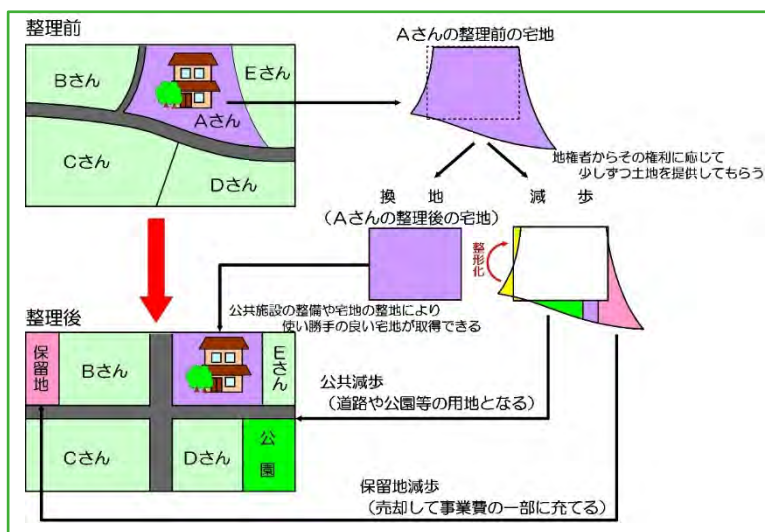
整理前

Bさん

Eさん

Aさん

Cさん

Dさん

Aさんの整理前の宅地

地権者からその権利に応じて
少しずつ土地を提供してもらう

換　地
（Aさんの整理後の宅地）

減　歩

整形化

公共施設の整備や宅地の整地により
使い勝手の良い宅地が取得できる

整理後

保留地

Bさん

Eさん

Cさん

Dさん

公園

公共減歩
（道路や公園等の用地となる）

保留地減歩
（売却して事業費の一部に充てる）